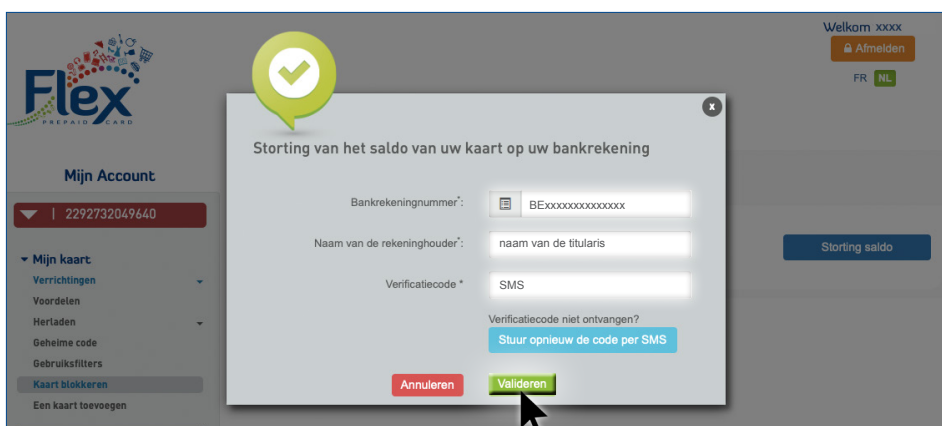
Flex
PREPAID CARD

Welkom xxxx
Afmelden
FR NL

Mijn Account
| 2292732049640

Mijn kaart
Verrichtingen
Voordelen
Herladen
Geheime code
Gebruiksfilters
Kaart blokkeren
Een kaart toevoegen

Storting saldo

×
Storting van het saldo van uw kaart op uw bankrekening

Bankrekeningnummer*: BExxxxxxxxxxxxxx
Naam van de rekeninghouder*: naam van de titularis
Verificatiecode *: SMS

Verificatiecode niet ontvangen?
Stuur opnieuw de code per SMS

Annuleren
Valideren